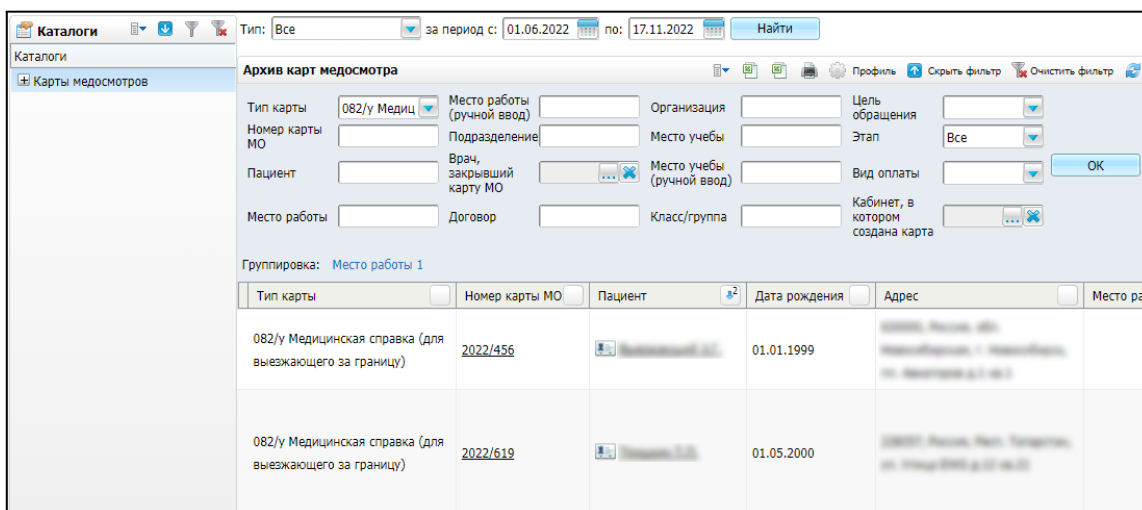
Каталоги

Каталоги

Карты медосмотров

Тип: Все за период с: 01.06.2022 по: 17.11.2022 Найти

Архив карт медосмотра

Профиль Скрыть фильтр Очистить фильтр

Тип карты 082/у Медиц

Место работы (ручной ввод)

Организация

Цель обращения

Номер карты МО

Подразделение

Место учебы

Этап Все

Пациент

Врач, закрывший карту МО

Место учебы (ручной ввод)

Вид оплаты

ОК

Место работы

Договор

Класс/группа

Кабинет, в котором создана карта

Группировка: Место работы 1

| Тип карты | Номер карты МО | Пациент | Дата рождения | Адрес | Место ра |
|---|---|---|---|---|---|
| 082/у Медицинская справка (для выезжающего за границу) | 2022/456 | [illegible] | 01.01.1999 | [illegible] | |
| 082/у Медицинская справка (для выезжающего за границу) | 2022/619 | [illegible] | 01.05.2000 | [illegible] | |